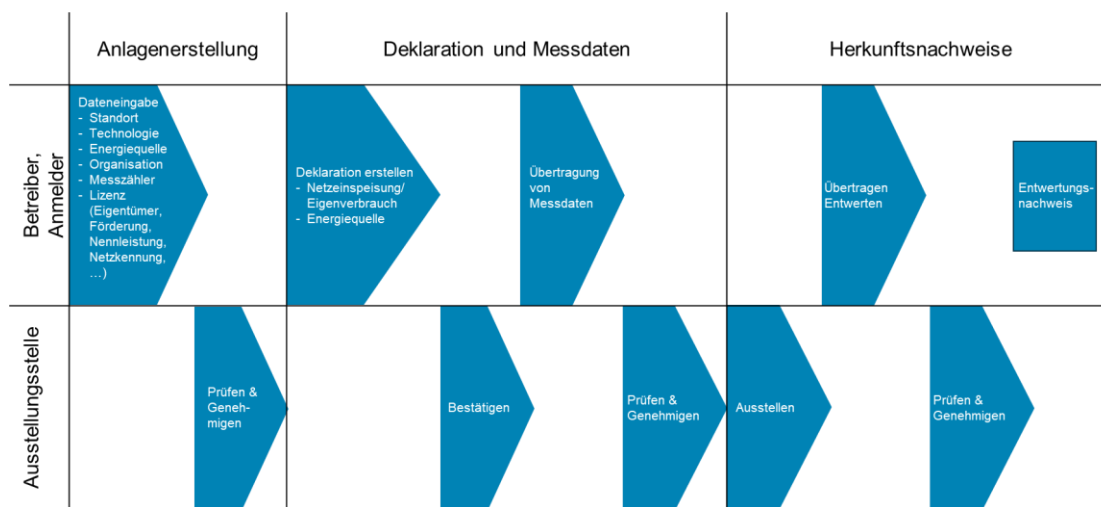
| | Anlagenerstellung | Deklaration und Messdaten | Herkunftsnachweise |
|---|---|---|---|
| Betreiber, Anmelder | Dateneingabe<br>- Standort<br>- Technologie<br>- Energiequelle<br>- Organisation<br>- Messzähler<br>- Lizenz (Eigentümer, Förderung, Nennleistung, Netzkennung, …) | Deklaration erstellen<br>- Netzeinspeisung/ Eigenverbrauch<br>- Energiequelle<br><br>Übertragung von Messdaten | Übertragen Entwerten<br><br>Entwertungsnachweis |
| Ausstellungsstelle | Prüfen & Genehmigen | Bestätigen<br><br>Prüfen & Genehmigen | Ausstellen<br><br>Prüfen & Genehmigen |